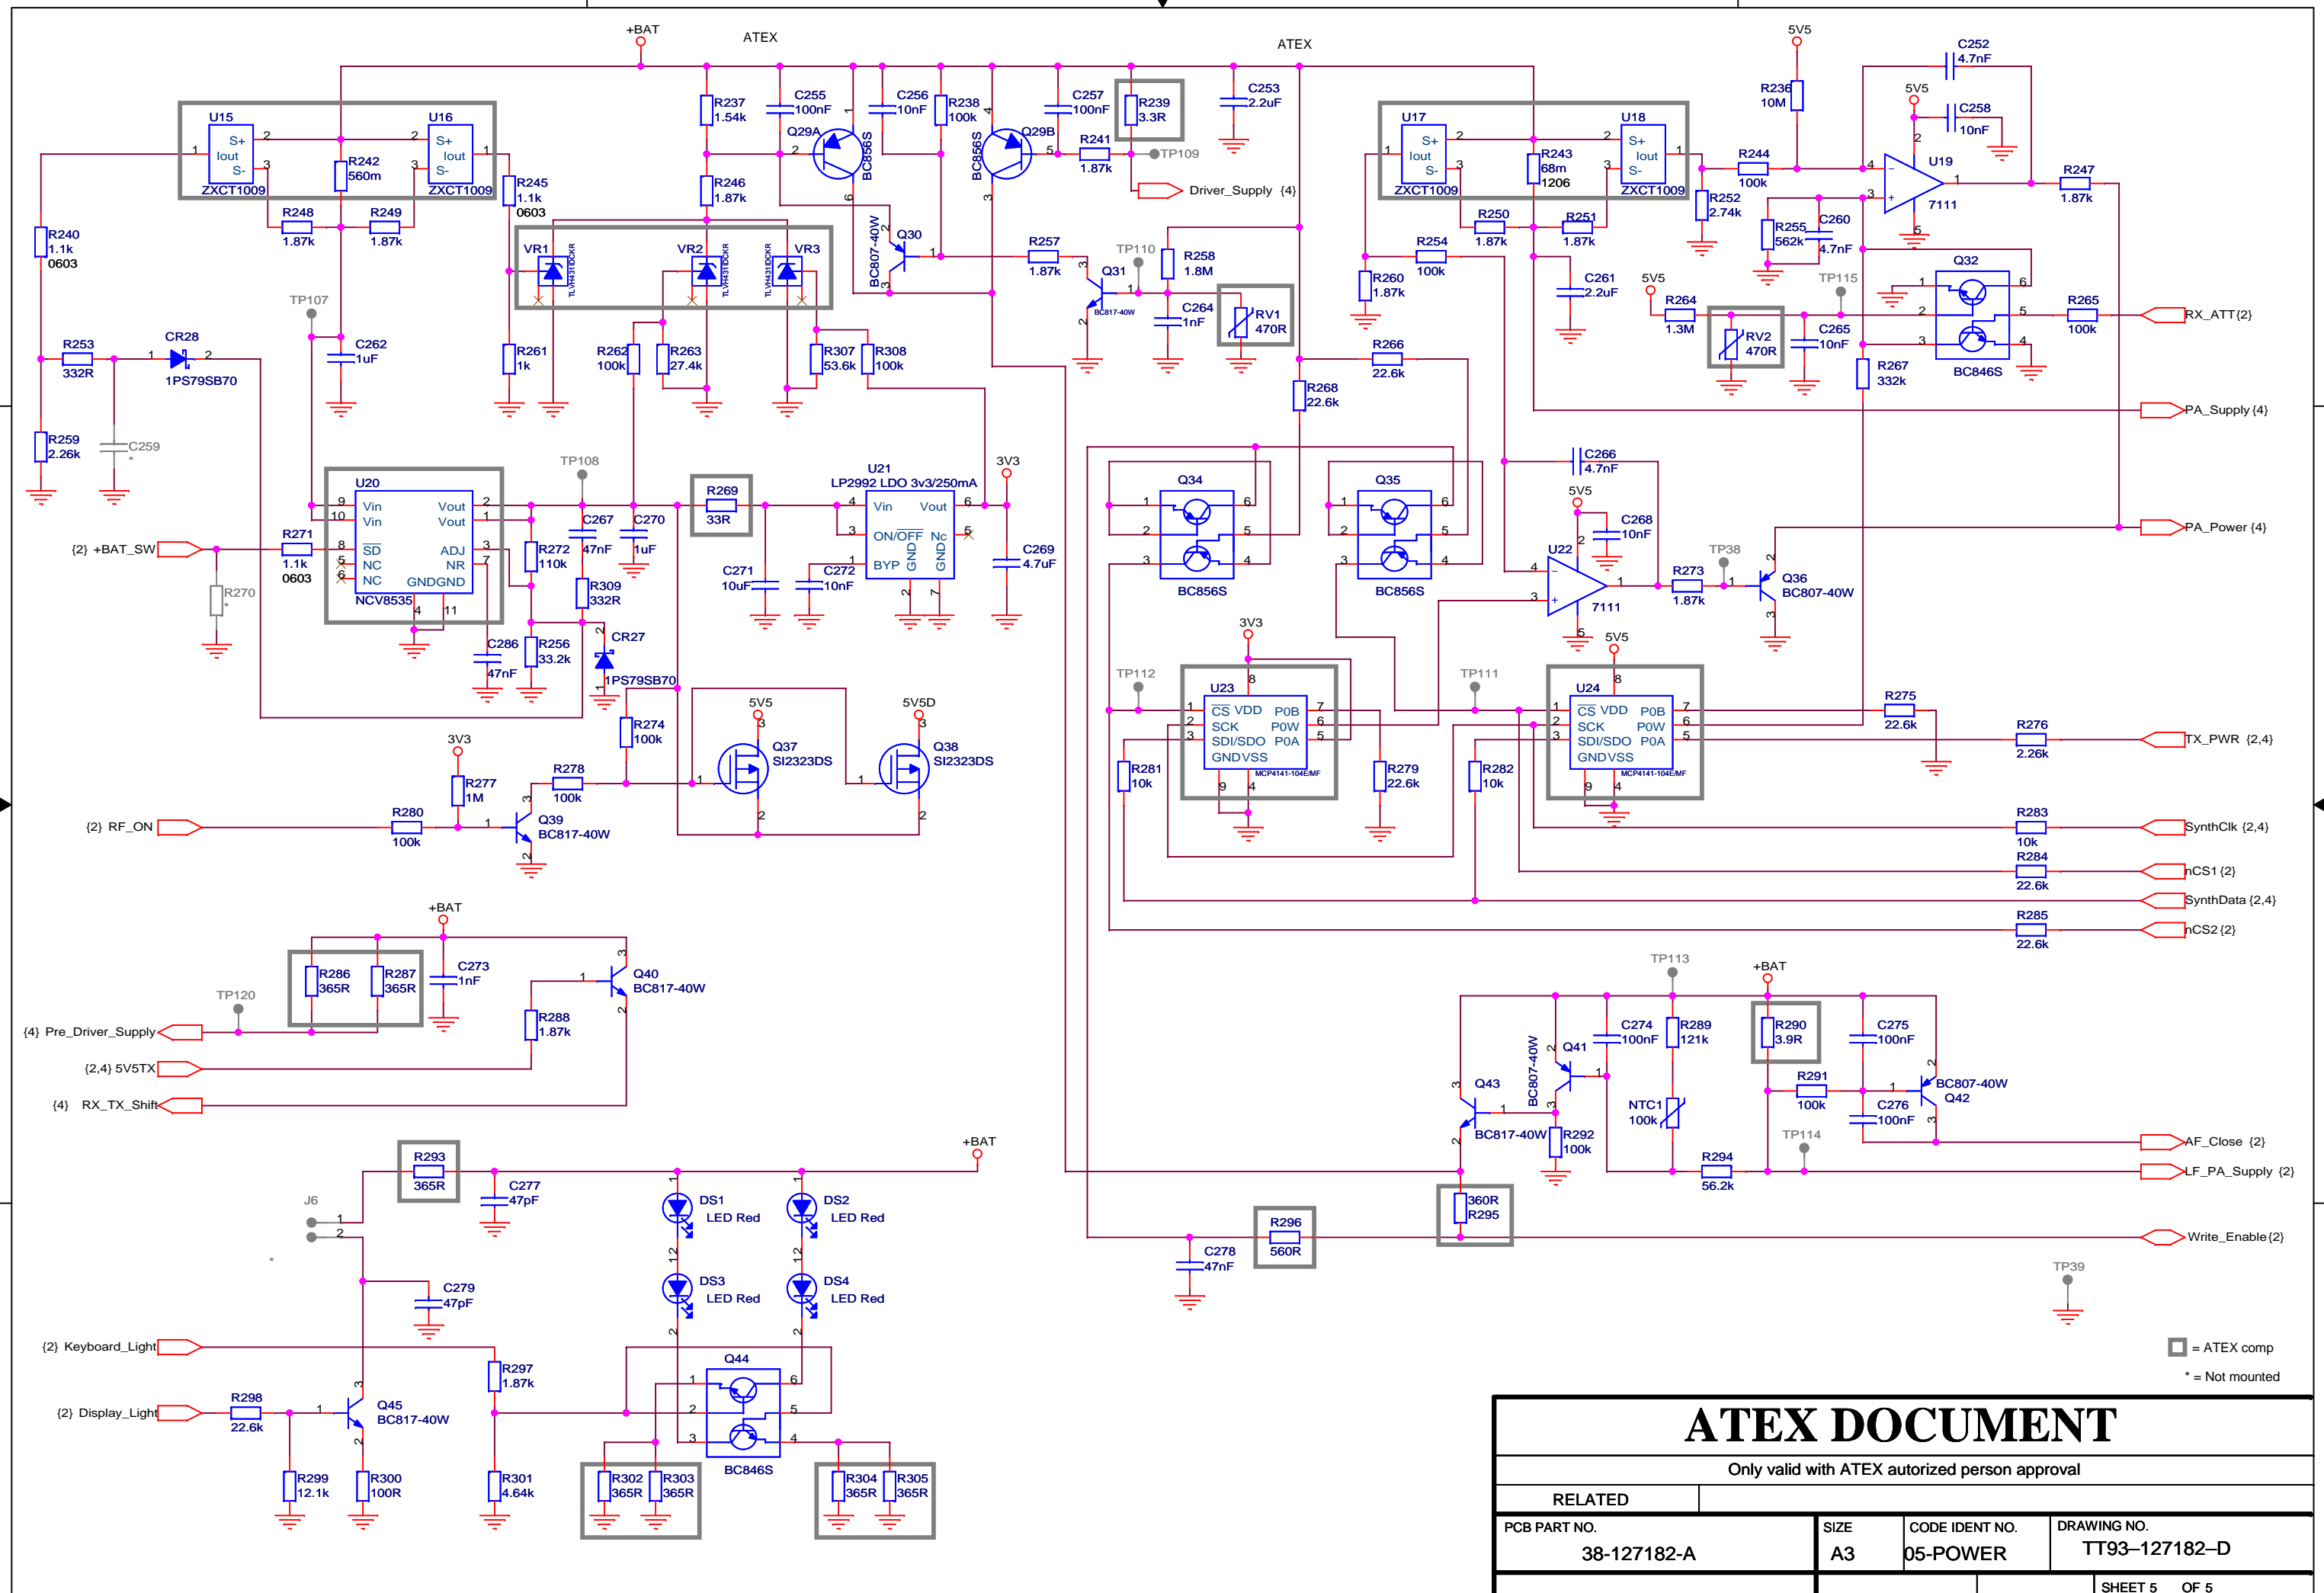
+BAT ATEX ATEX 5V5

U15 S+ Iout S- ZXCT1009 U16 S+ Iout S- ZXCT1009 R242 560m R248 1.87k R249 1.87k R245 1.1k 0603 R237 1.54k R246 1.87k C255 100nF Q29A BC856S C256 10nF R238 100k Q29B BC856S C257 100nF R239 3.3R C253 2.2uF R241 1.87k TP109 Driver_Supply {4}

U17 S+ Iout S- ZXCT1009 U18 S+ Iout S- ZXCT1009 R243 68m 1206 R250 1.87k R251 1.87k R236 10M C252 4.7nF 5V5 C258 10nF R244 100k U19 7111 R247 1.87k R252 2.74k R255 562k C260 4.7nF

R240 1.1k 0603 TP107 C262 1uF VR1 VR2 VR3 TLVH431IDCKR TLVH431IDCKR TLVH431IDCKR Q30 BC807-40W R257 1.87k TP110 R258 1.8M Q31 BC817-40W C264 1nF RV1 470R R254 100k R260 1.87k C261 2.2uF 5V5 R264 1.3M TP115 RV2 470R C265 10nF Q32 BC846S R265 100k RX_ATT{2} R267 332k

R253 332R CR28 1PS79SB70 R261 1k R262 100k R263 27.4k R307 53.6k R308 100k R266 22.6k R268 22.6k PA_Supply {4}

R259 2.26k C259 * TP108 U20 Vin Vin $\overline{SD}$ NC NC Vout Vout ADJ NR GNDGND NCV8535 R269 33R U21 LP2992 LDO 3v3/250mA Vin Vout ON/$\overline{OFF}$ Nc BYP GND GND 3V3 C266 4.7nF Q34 BC856S Q35 BC856S 5V5 C268 10nF

{2} +BAT_SW R271 1.1k 0603 R270 * C267 47nF C270 1uF R272 110k R309 332R C271 10uF C272 10nF C269 4.7uF U22 7111 R273 1.87k TP38 Q36 BC807-40W PA_Power {4}

C286 47nF R256 33.2k CR27 1PS79SB70 R274 100k 5V5 5V5D Q37 SI2323DS Q38 SI2323DS 3V3 TP112 U23 $\overline{CS}$ VDD SCK SDI/SDO GNDVSS P0B P0W P0A MCP4141-104E/MF TP111 U24 $\overline{CS}$ VDD SCK SDI/SDO GNDVSS P0B P0W P0A MCP4141-104E/MF R275 22.6k

3V3 R277 1M R278 100k R280 100k Q39 BC817-40W {2} RF_ON R281 10k R279 22.6k R282 10k R276 2.26k TX_PWR {2,4} R283 10k SynthClk {2,4} R284 22.6k nCS1 {2} SynthData {2,4} R285 22.6k nCS2 {2}

+BAT R286 365R R287 365R C273 1nF Q40 BC817-40W TP120 R288 1.87k {4} Pre_Driver_Supply {2,4} 5V5TX {4} RX_TX_Shift

TP113 +BAT C274 100nF R289 121k R290 3.9R C275 100nF Q41 BC807-40W Q43 BC817-40W NTC1 100k R291 100k C276 100nF BC807-40W Q42 R292 100k TP114 R294 56.2k AF_Close {2} LF_PA_Supply {2}

+BAT R293 365R C277 47pF J6 1 2 DS1 LED Red DS2 LED Red R296 560R C278 47nF 360R R295 Write_Enable{2} DS3 LED Red DS4 LED Red C279 47pF TP39

{2} Keyboard_Light R297 1.87k Q44 BC846S {2} Display_Light R298 22.6k Q45 BC817-40W R299 12.1k R300 100R R301 4.64k R302 365R R303 365R R304 365R R305 365R

= ATEX comp
* = Not mounted

ATEX DOCUMENT
Only valid with ATEX autorized person approval
RELATED
| PCB PART NO. | SIZE | CODE IDENT NO. | DRAWING NO. |
|---|---|---|---|
| 38-127182-A | A3 | 05-POWER | TT93–127182–D |
SHEET 5 OF 5